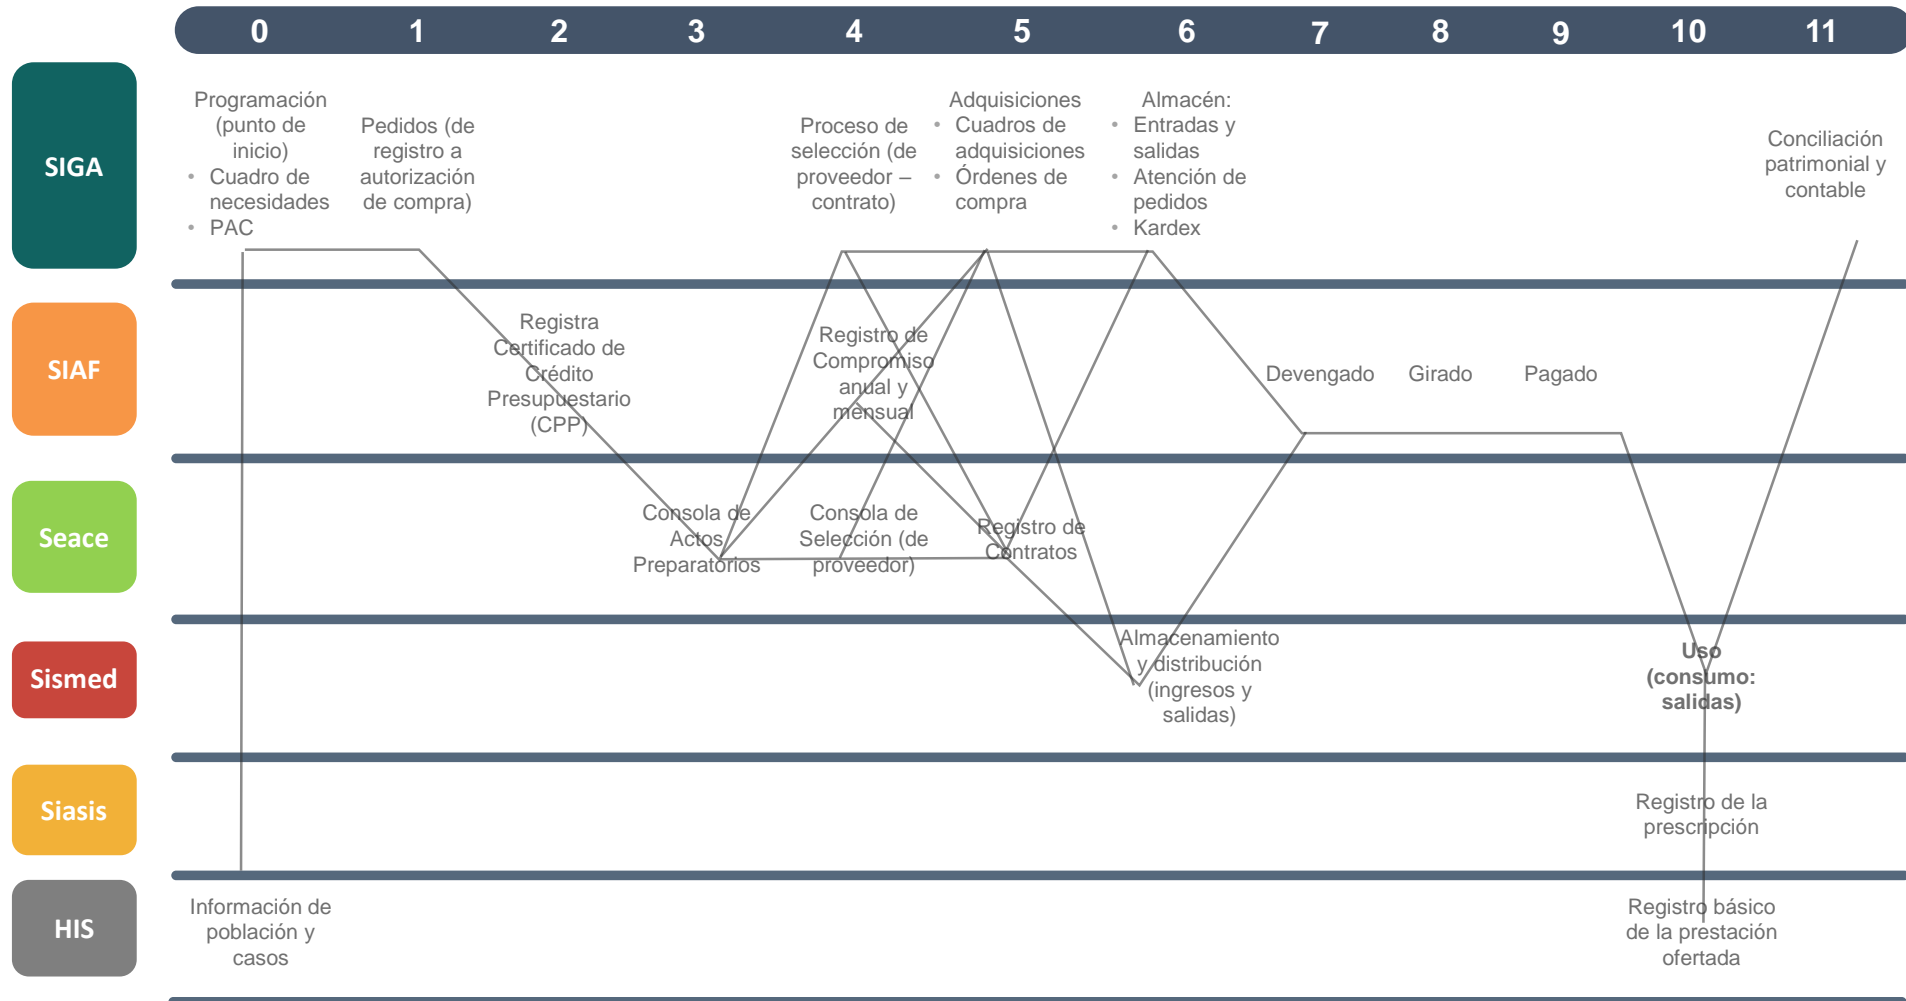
0 1 2 3 4 5 6 7 8 9 10 11

SIGA

Programación (punto de inicio)
- Cuadro de necesidades
- PAC

Pedidos (de registro a autorización de compra)

Proceso de selección (de proveedor – contrato)

Adquisiciones
- Cuadros de adquisiciones
- Órdenes de compra

Almacén:
- Entradas y salidas
- Atención de pedidos
- Kardex

Conciliación patrimonial y contable

SIAF

Registra Certificado de Crédito Presupuestario (CPP)

Registro de Compromiso anual y mensual

Devengado

Girado

Pagado

Seace

Consola de Actos Preparatorios

Consola de Selección (de proveedor)

Registro de Contratos

Sismed

Almacenamiento y distribución (ingresos y salidas)

**Uso (consumo: salidas)**

Siasis

Registro de la prescripción

HIS

Información de población y casos

Registro básico de la prestación ofertada